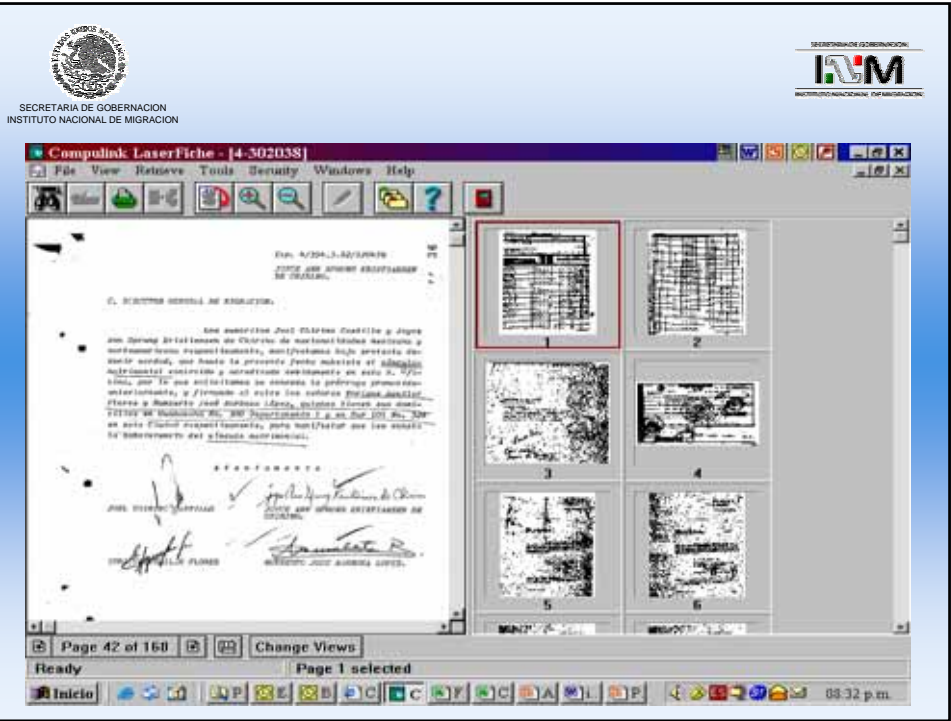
SECRETARIA DE GOBERNACION
INSTITUTO NACIONAL DE MIGRACION

SECRETARIA DE GOBERNACION
INM
INSTITUTO NACIONAL DE MIGRACION

Compulink LaserFiche - [4-302038]

File View Retrieve Tools Security Windows Help

Exp. 4/354.3.52/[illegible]
JOYCE ANN SPRUNG KRISTIANSEN
DE CHIRINO.

C. DIRECTOR GENERAL DE MIGRACION.

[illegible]

A t e n t a m e n t e

JOEL CHIRINO CASTILLO
JOYCE ANN SPRUNG KRISTIANSEN DE CHIRINO.

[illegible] FLORES
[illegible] JOSE ALMOGUEA LOPEZ.

1
2
3
4
5
6

Page 42 of 168
Change Views

Ready
Page 1 selected

Inicio
08:32 p.m.